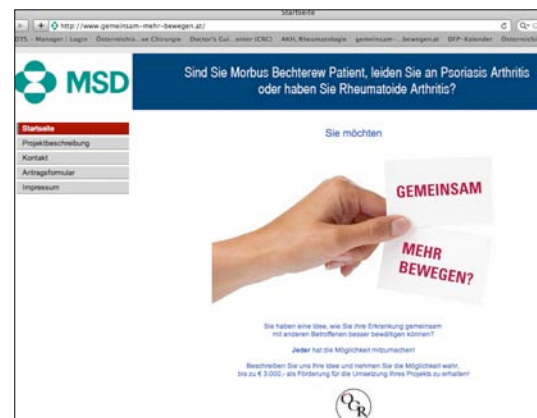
Startseite

http://www.gemeinsam-mehr-bewegen.at/

OTS - Manager | Login Österreichis...se Chirurgie Doctor's Gui...enter (CRC) AKH, Rheumatologie gemeinsam-...bewegen.at DFP-Kalender Österreichis

MSD

Sind Sie Morbus Bechterew Patient, leiden Sie an Psoriasis Arthritis oder haben Sie Rheumatoide Arthritis?

Startseite
Projektbeschreibung
Kontakt
Antragsformular
Impressum

Sie möchten

GEMEINSAM

MEHR BEWEGEN?

Sie haben eine Idee, wie Sie Ihre Erkrankung gemeinsam mit anderen Betroffenen besser bewältigen können?

Jeder hat die Möglichkeit mitzumachen!

Beschreiben Sie uns Ihre Idee und nehmen Sie die Möglichkeit wahr, bis zu € 3.000,- als Förderung für die Umsetzung Ihres Projekts zu erhalten!

QR